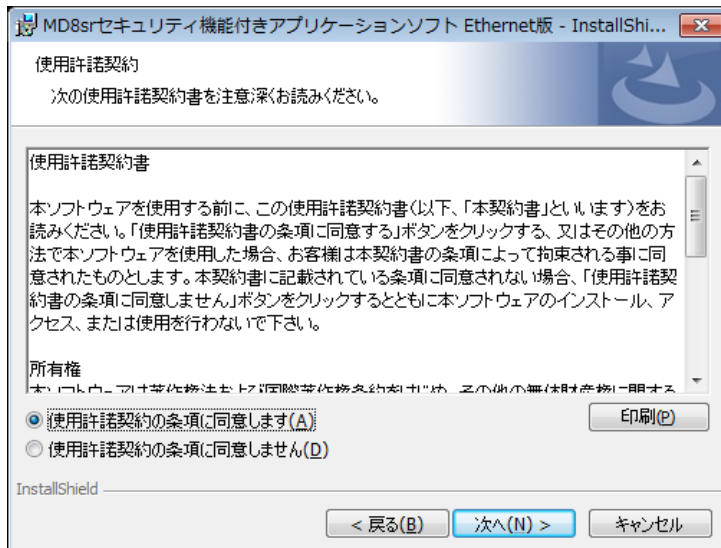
MD8srセキュリティ機能付きアプリケーションソフト Ethernet版 - InstallShi...

使用許諾契約

次の使用許諾契約書を注意深くお読みください。

使用許諾契約書

本ソフトウェアを使用する前に、この使用許諾契約書(以下、「本契約書」といいます)をお読みください。「使用許諾契約書の条項に同意する」ボタンをクリックする、又はその他の方法で本ソフトウェアを使用した場合、お客様は本契約書の条項によって拘束される事に同意されたものとします。本契約書に記載されている条項に同意されない場合、「使用許諾契約書の条項に同意しません」ボタンをクリックするとともに本ソフトウェアのインストール、アクセス、または使用を行わないで下さい。

所有権

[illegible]

使用許諾契約の条項に同意します(A)

印刷(P)

使用許諾契約の条項に同意しません(D)

InstallShield

< 戻る(B)

次へ(N) >

キャンセル